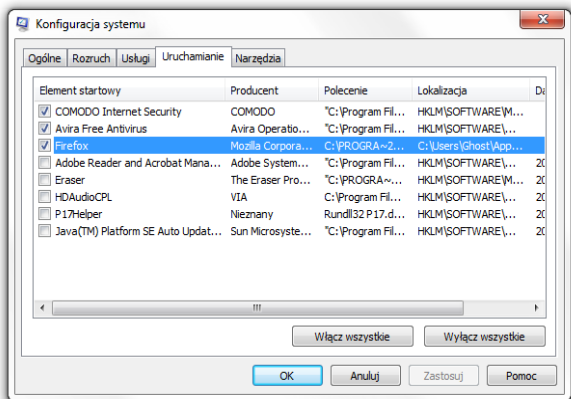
Konfiguracja systemu

Ogólne | Rozruch | Usługi | Uruchamianie | Narzędzia

| Element startowy | Producent | Polecenie | Lokalizacja | Da |
|---|---|---|---|---|
| COMODO Internet Security | COMODO | "C:\Program Fil... | HKLM\SOFTWARE\M... | |
| Avira Free Antivirus | Avira Operatio... | "C:\Program Fil... | HKLM\SOFTWARE\... | |
| Firefox | Mozilla Corpora... | C:\PROGRA~2... | C:\Users\Ghost\App... | |
| Adobe Reader and Acrobat Mana... | Adobe System... | "C:\Program Fil... | HKLM\SOFTWARE\... | 20 |
| Eraser | The Eraser Pro... | "C:\PROGRA~... | HKLM\SOFTWARE\M... | 20 |
| HDAudioCPL | VIA | C:\Program Fil... | HKLM\SOFTWARE\... | 20 |
| P17Helper | Nieznany | Rundll32 P17.d... | HKLM\SOFTWARE\... | 20 |
| Java(TM) Platform SE Auto Updat... | Sun Microsyste... | "C:\Program Fil... | HKLM\SOFTWARE\... | 20 |

Włącz wszystkie | Wyłącz wszystkie

OK | Anuluj | Zastosuj | Pomoc